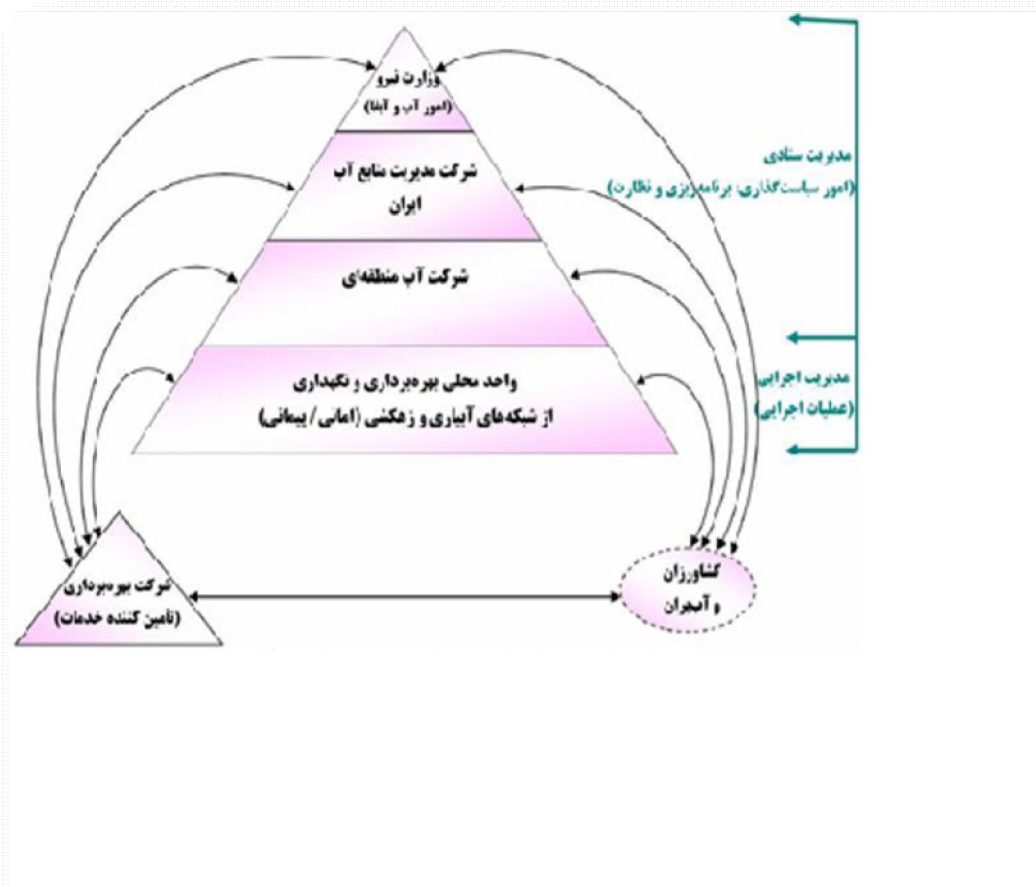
وزارت نیرو
(امور آب و آبفا)

شرکت مدیریت منابع آب ایران

شرکت آب منطقه‌ای

واحد محلی بهره‌برداری و نگهداری
از شبکه‌های آبیاری و زهکشی (امانی / پیمانی)

مدیریت ستادی
(امور سیاست‌گذاری، برنامه‌ریزی و نظارت)

مدیریت اجرایی
(عملیات اجرایی)

شرکت بهره‌برداری
(تامین کننده خدمات)

کشاورزان
و آببران